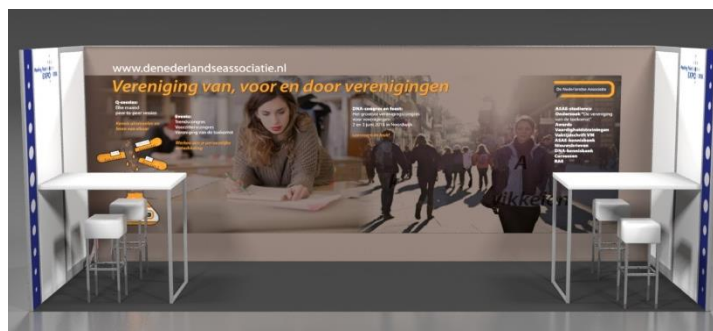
www.denederlandseassociatie.nl

Vereniging van, voor en door verenigingen

Q-sessies:
Een model voor de goe sessie

Kennissessies over de kennis van leden

Events:
Trendcongres
Verenigingscongres
Verenigingskundige

DNA congres en feest:
Het grootste verenigingscongres voor verenigingen
2 en 3 juni 2016 in Noordwijk

De Nederlandse Associatie

AAAA - vierkleur
Onderzoek "De vereniging van de toekomst"
Awards
Vaardigheidsbijeenkomsten
Vakblad Verenigingsmanagement
AAAA kennisbank
Nieuwsbrieven
DNA kennisbank
Carousselen
BAE

A

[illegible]